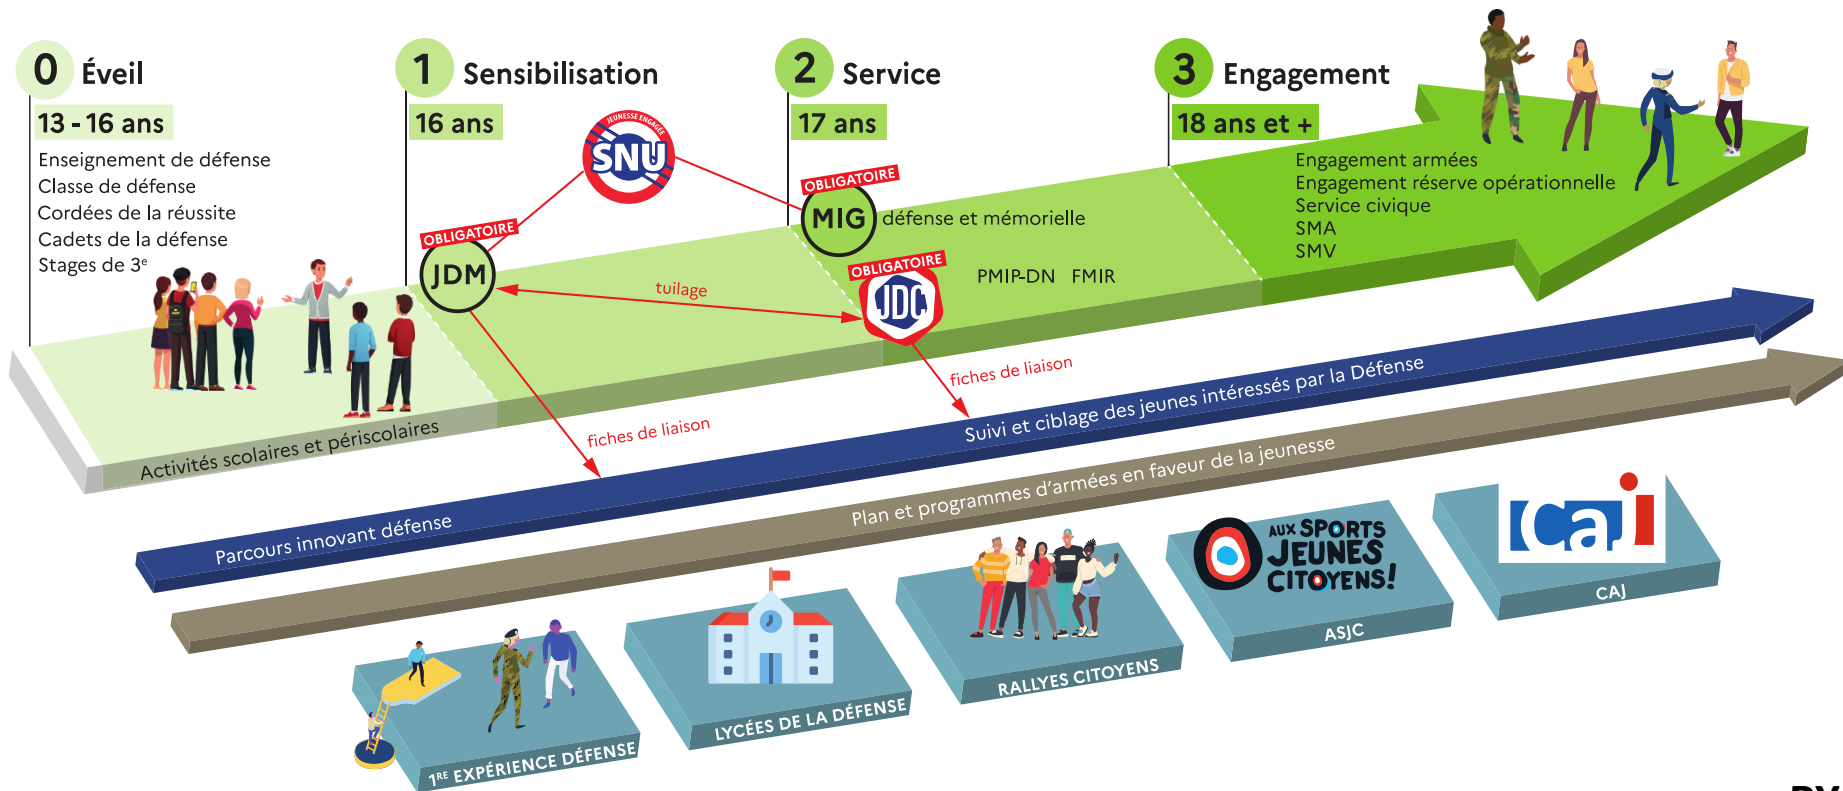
0 Éveil
13 - 16 ans
Enseignement de défense
Classe de défense
Cordées de la réussite
Cadets de la défense
Stages de 3$^{e}$

1 Sensibilisation
16 ans

JEUNESSE ENGAGÉE
SNU

2 Service
17 ans

3 Engagement
18 ans et +

Engagement armées
Engagement réserve opérationnelle
Service civique
SMA
SMV

OBLIGATOIRE
MIG défense et mémorielle

OBLIGATOIRE
JDM

tuilage

OBLIGATOIRE
JDC

PMIP-DN FMIR

fiches de liaison

fiches de liaison

Activités scolaires et périscolaires

Suivi et ciblage des jeunes intéressés par la Défense

Parcours innovant défense

Plan et programmes d'armées en faveur de la jeunesse

1$^{RE}$ EXPÉRIENCE DÉFENSE

LYCÉES DE LA DÉFENSE

RALLYES CITOYENS

AUX SPORTS JEUNES CITOYENS!
ASJC

CaJ
CAJ